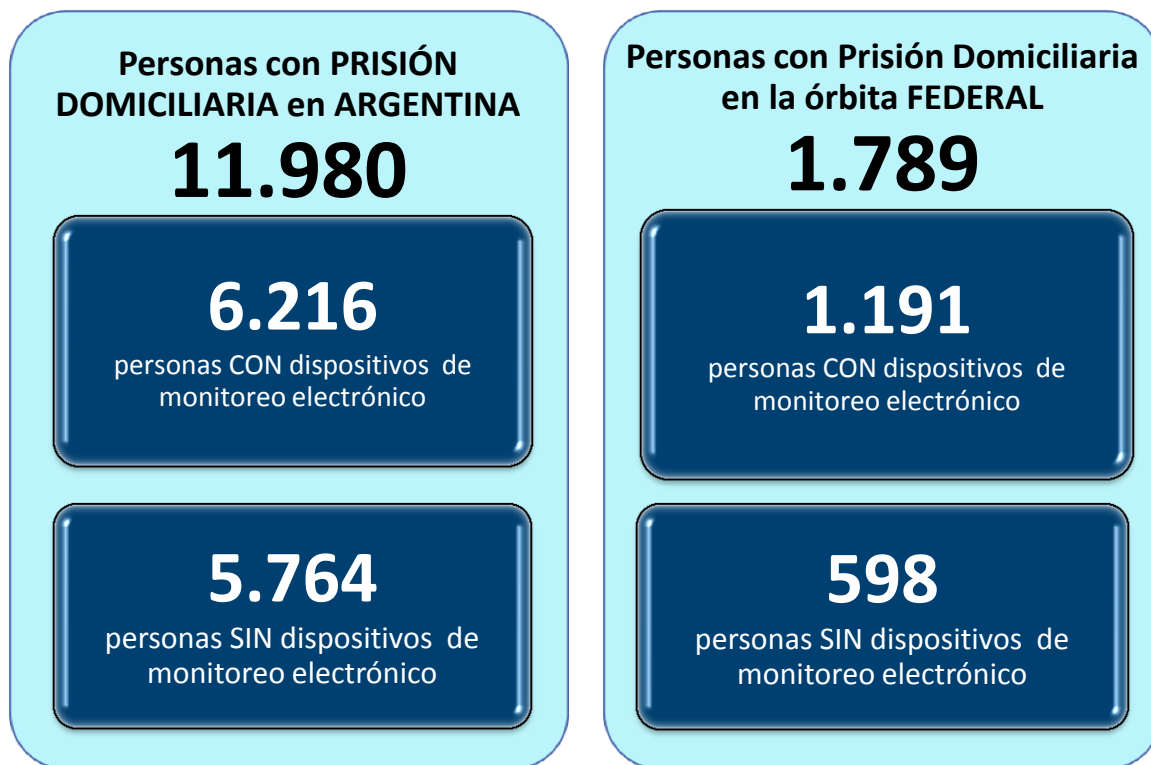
Personas con PRISIÓN DOMICILIARIA en ARGENTINA

11.980

6.216

personas CON dispositivos de monitoreo electrónico

5.764

personas SIN dispositivos de monitoreo electrónico

Personas con Prisión Domiciliaria en la órbita FEDERAL

1.789

1.191

personas CON dispositivos de monitoreo electrónico

598

personas SIN dispositivos de monitoreo electrónico